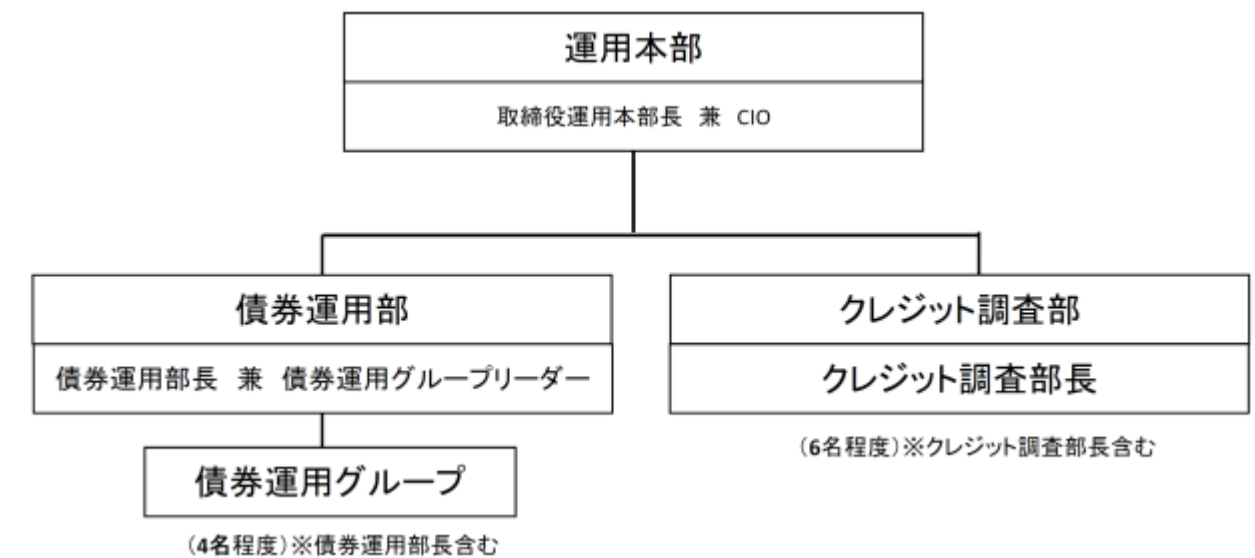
運用本部

取締役運用本部長 兼 CIO

債券運用部

債券運用部長 兼 債券運用グループリーダー

債券運用グループ

(4名程度)※債券運用部長含む

クレジット調査部

クレジット調査部長

(6名程度)※クレジット調査部長含む